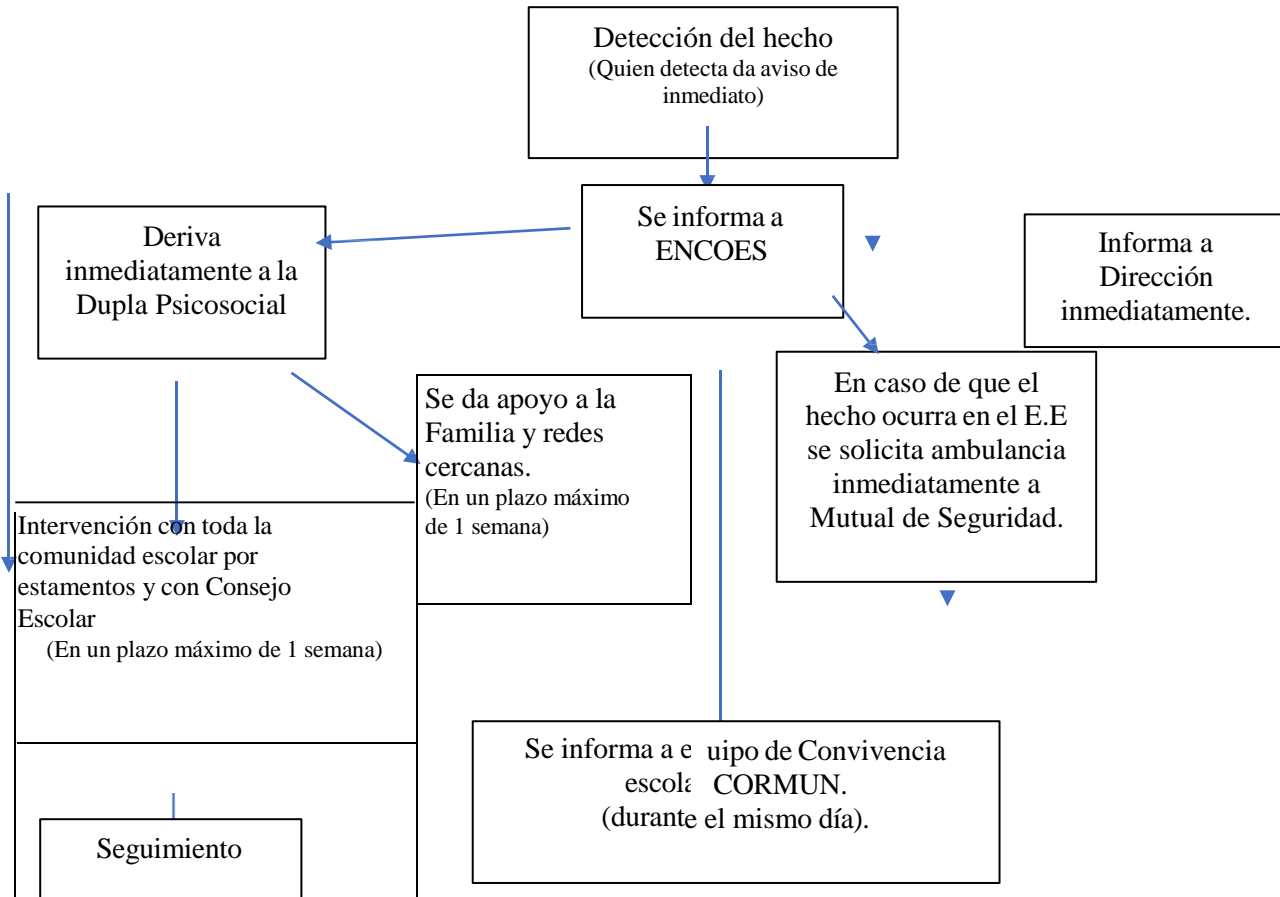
Detección del hecho
(Quien detecta da aviso de inmediato)

Se informa a ENCOES

Deriva inmediatamente a la Dupla Psicosocial

Informa a Dirección inmediatamente.

Se da apoyo a la Familia y redes cercanas.
(En un plazo máximo de 1 semana)

En caso de que el hecho ocurra en el E.E se solicita ambulancia inmediatamente a Mutual de Seguridad.

Intervención con toda la comunidad escolar por estamentos y con Consejo Escolar
(En un plazo máximo de 1 semana)

Se informa a e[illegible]uipo de Convivencia escola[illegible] CORMUN.
(durante el mismo día).

Seguimiento